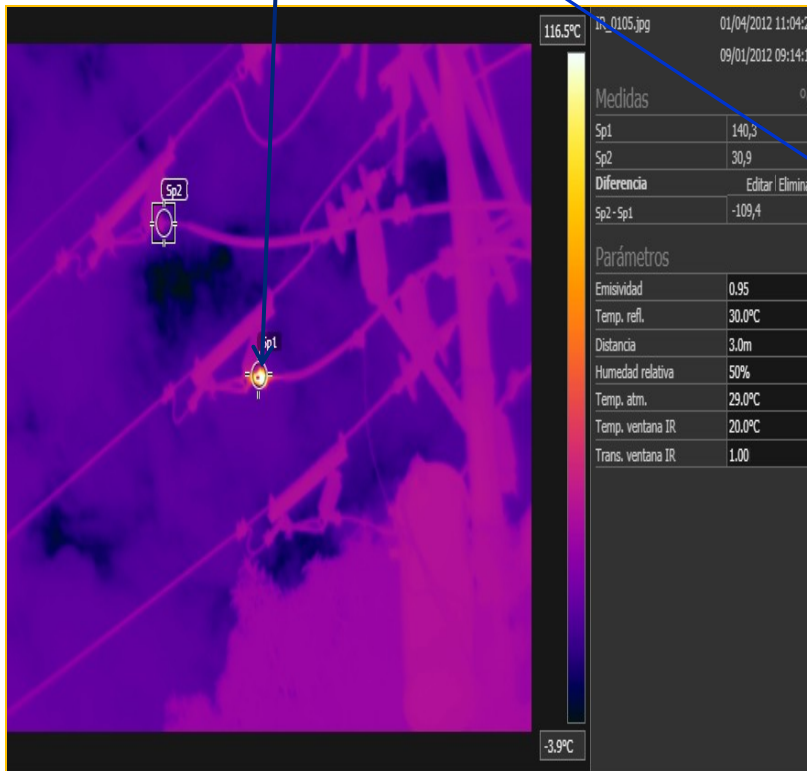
Sp2

p1

116.5°C

-3.9°C

IR_0105.jpg 01/04/2012 11:04:2

09/01/2012 09:14:1

Medidas

| | |
|---|---|
| Sp1 | 140,3 |
| Sp2 | 30,9 |
| Diferencia | Editar Elimina |
| Sp2 - Sp1 | -109,4 |

Parámetros

| | |
|---|---|
| Emisividad | 0.95 |
| Temp. refl. | 30.0°C |
| Distancia | 3.0m |
| Humedad relativa | 50% |
| Temp. atm. | 29.0°C |
| Temp. ventana IR | 20.0°C |
| Trans. ventana IR | 1.00 |